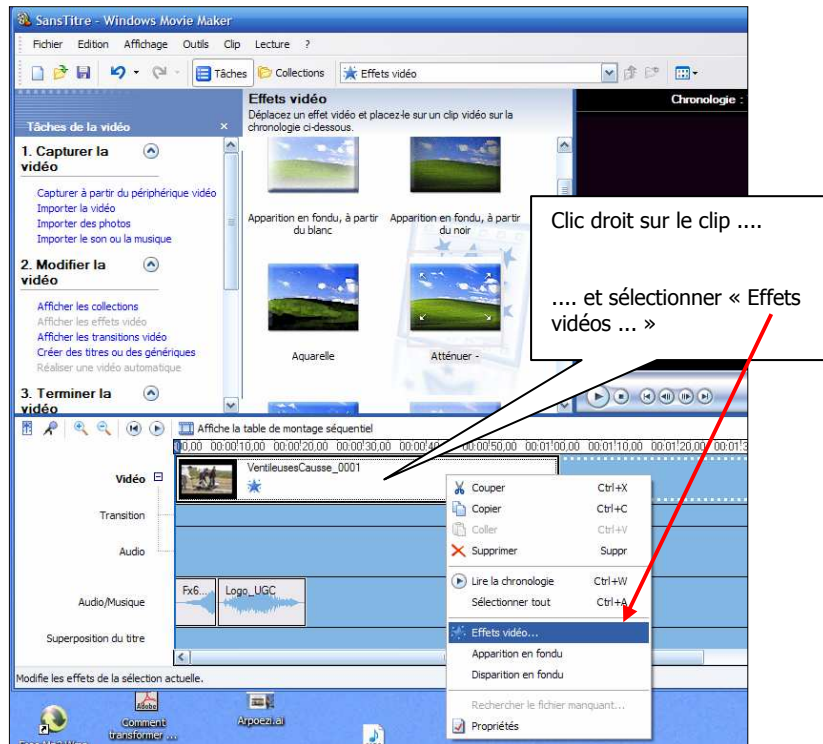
SansTitre - Windows Movie Maker

Fichier Edition Affichage Outils Clip Lecture ?

Tâches Collections Effets vidéo

Tâches de la vidéo ×

1. Capturer la vidéo

Capturer à partir du périphérique vidéo
Importer la vidéo
Importer des photos
Importer le son ou la musique

2. Modifier la vidéo

Afficher les collections
Afficher les effets vidéo
Afficher les transitions vidéo
Créer des titres ou des génériques
Réaliser une vidéo automatique

3. Terminer la vidéo

Effets vidéo
Déplacez un effet vidéo et placez-le sur un clip vidéo sur la chronologie ci-dessous.

Apparition en fondu, à partir du blanc
Apparition en fondu, à partir du noir
Aquarelle
Atténuer -

Chronologie :

Clic droit sur le clip ....

.... et sélectionner « Effets vidéos ... »

Affiche la table de montage séquentiel

0:00,00 00:00:10,00 00:00:20,00 00:00:30,00 00:00:40 00:00:50,00 00:01:00,00 00:01:10,00 00:01:20,00 00:01:3

Vidéo
VentileusesCausse_0001
Transition
Audio
Audio/Musique
Fx6... Logo_UGC
Superposition du titre

Couper Ctrl+X
Copier Ctrl+C
Coller Ctrl+V
Supprimer Suppr
Lire la chronologie Ctrl+W
Sélectionner tout Ctrl+A
Effets vidéo...
Apparition en fondu
Disparition en fondu
Rechercher le fichier manquant...
Propriétés

Modifie les effets de la sélection actuelle.

Adobe
Comment transformer ...
Arpoezi.ai
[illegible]